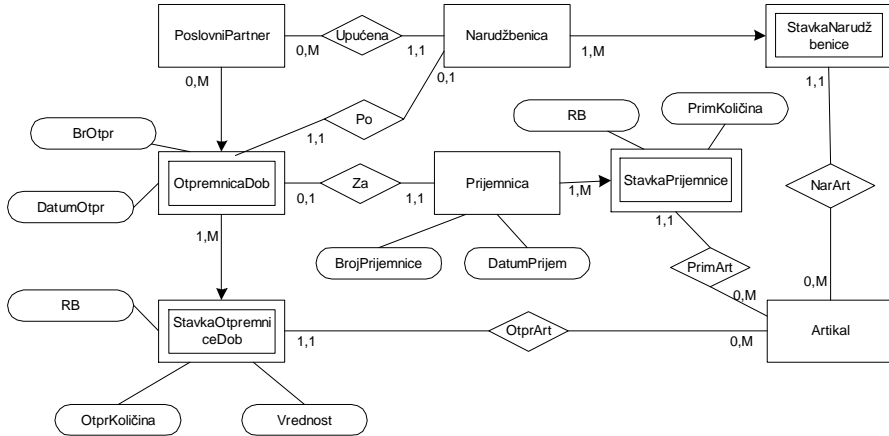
PoslovniPartner

Upućena

Narudžbenica

StavkaNarudžbenice

0,M

1,1

1,M

0,M

1,1

0,1

Po

1,1

RB

PrimKoličina

BrOtpr

OtpremnicaDob

Za

Prijemnica

1,M

StavkaPrijemnice

NarArt

DatumOtpr

0,1

1,1

1,1

1,M

BrojPrijemnice

DatumPrijem

PrimArt

0,M

0,M

RB

StavkaOtpremniceDob

OtprArt

Artikal

1,1

0,M

OtprKoličina

Vrednost